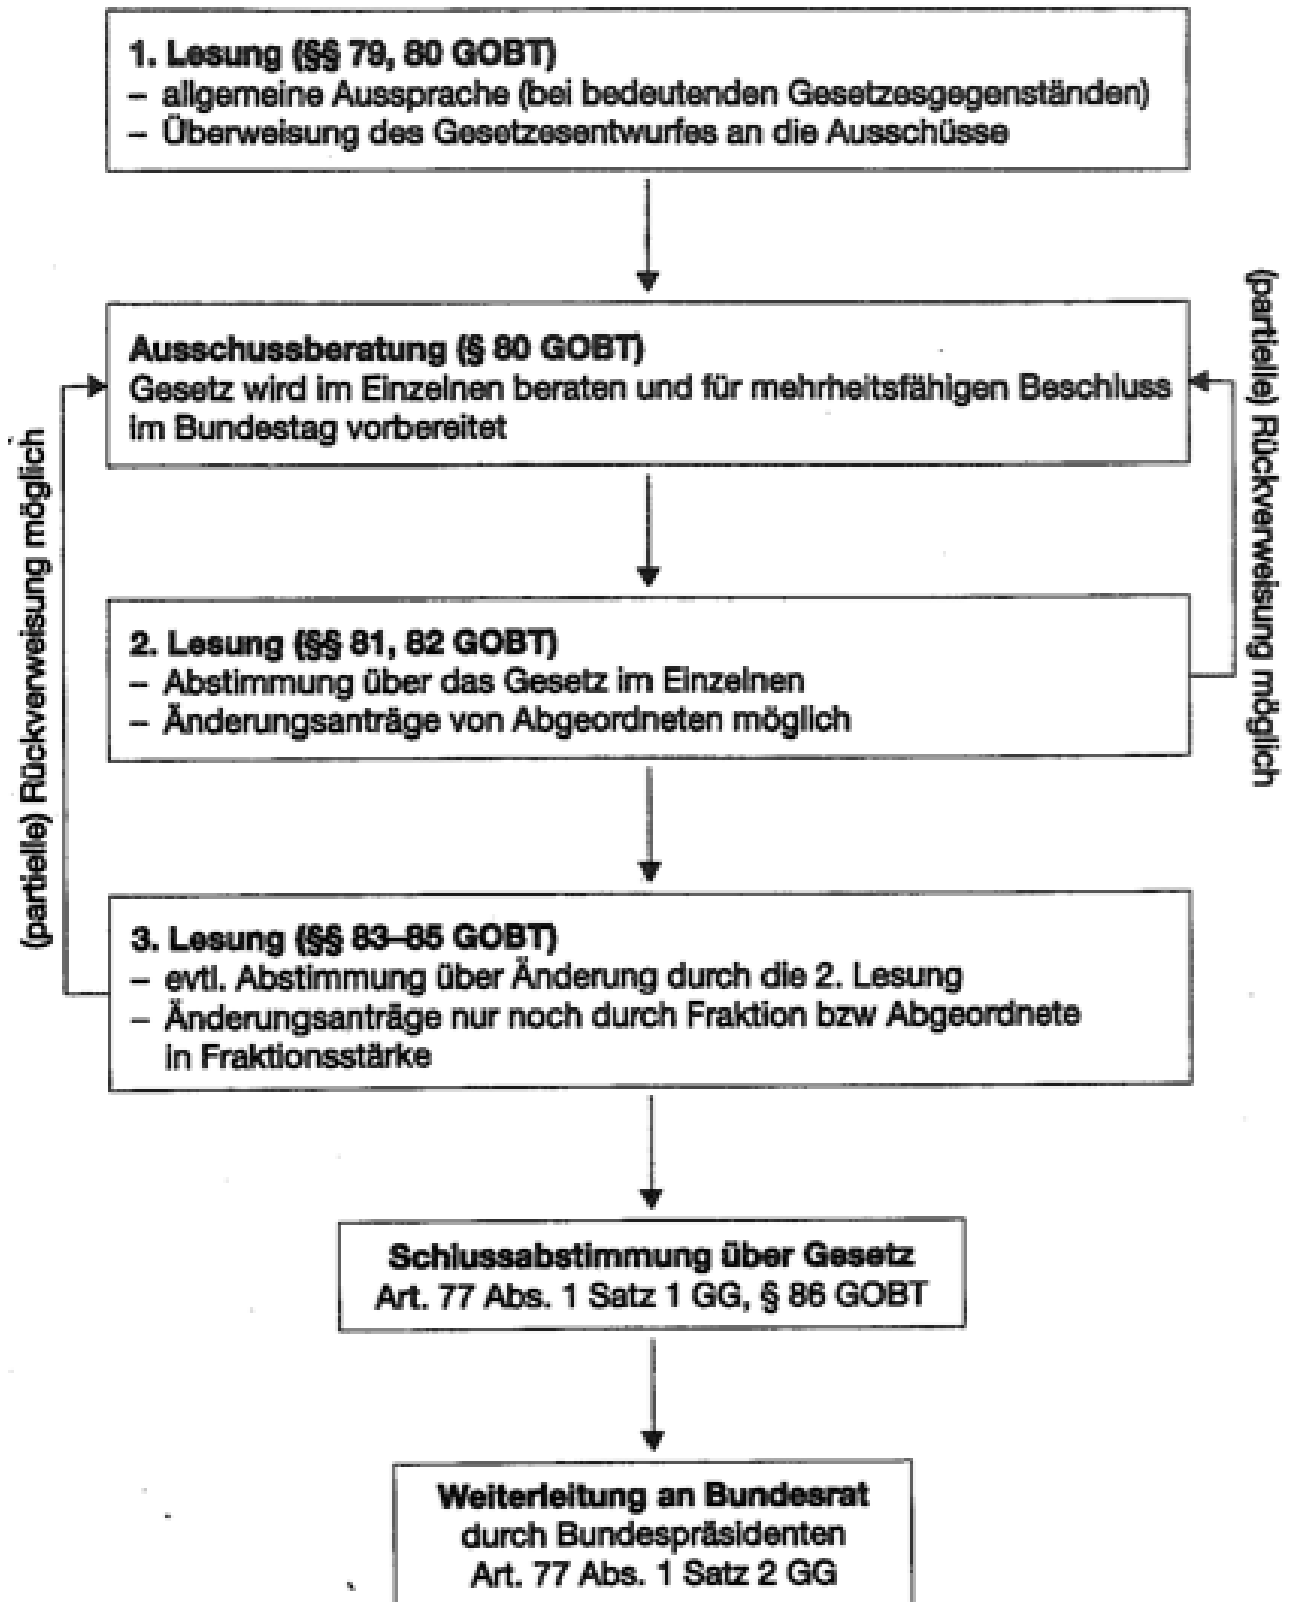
1. Lesung (§§ 79, 80 GOBT)
– allgemeine Aussprache (bei bedeutenden Gesetzesgegenständen)
– Überweisung des Gesetzesentwurfes an die Ausschüsse

Ausschussberatung (§ 80 GOBT)
Gesetz wird im Einzelnen beraten und für mehrheitsfähigen Beschluss im Bundestag vorbereitet

(partielle) Rückverweisung möglich

(partielle) Rückverweisung möglich

2. Lesung (§§ 81, 82 GOBT)
– Abstimmung über das Gesetz im Einzelnen
– Änderungsanträge von Abgeordneten möglich

3. Lesung (§§ 83–85 GOBT)
– evtl. Abstimmung über Änderung durch die 2. Lesung
– Änderungsanträge nur noch durch Fraktion bzw Abgeordnete in Fraktionsstärke

Schlussabstimmung über Gesetz
Art. 77 Abs. 1 Satz 1 GG, § 86 GOBT

Weiterleitung an Bundesrat
durch Bundespräsidenten
Art. 77 Abs. 1 Satz 2 GG